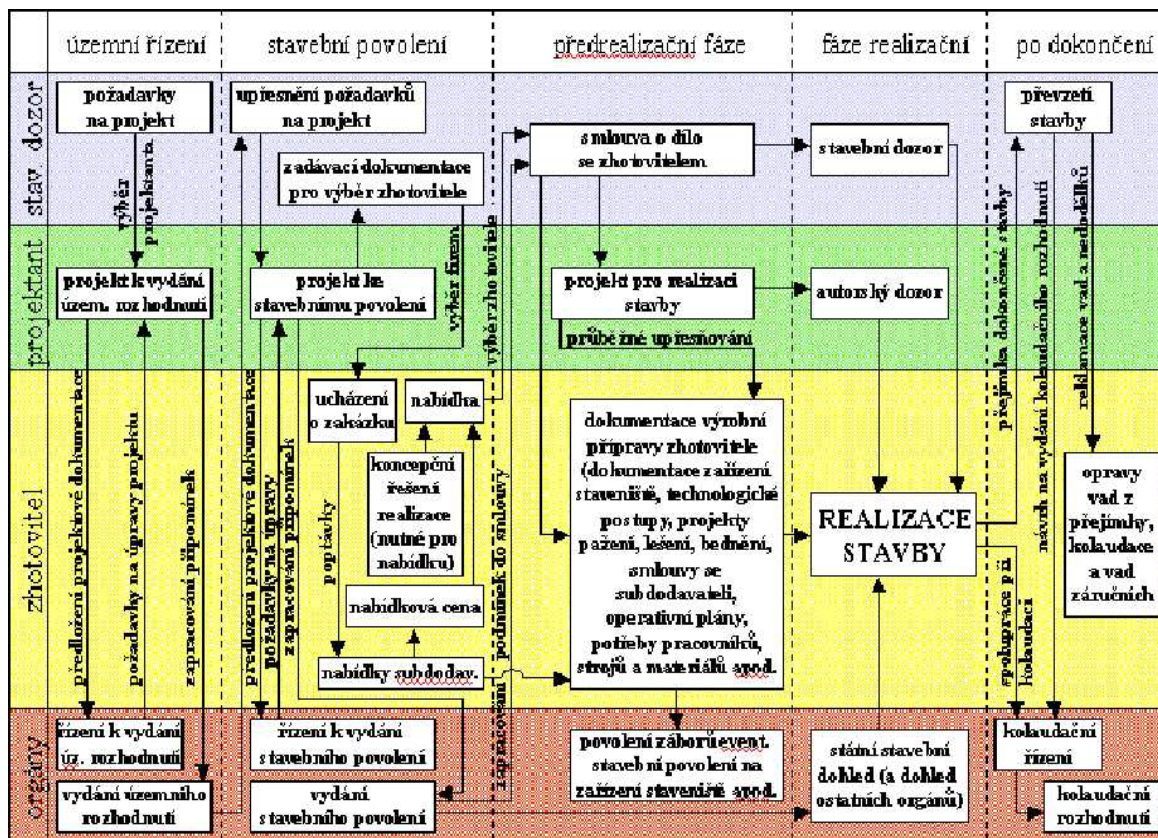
územní řízení | stavební povolení | předrealizační fáze | fáze realizační | po dokončení

stav. dozor
projektant
zhotovitel
orgány

požadavky na projekt
výběr projektanta
upřesnění požadavků na projekt
zadávací dokumentace pro výběr zhotovitele
smlouva o dílo se zhotovitelem
stavební dozor
převzetí stavby

projekt k vydání územ. rozhodnutí
projekt ke stavebnímu povolení
výběr firem
výběr zhotovitele
projekt pro realizaci stavby
autorský dozor
průběžné upřesňování
přejímka dokončené stavby
návrh na vydání kolaudačního rozhodnutí
reklamace vad a nedodělků

předložení projektové dokumentace
požadavky na úpravy projektu
zapracování připomínek
předložení projektové dokumentace
požadavky na úpravy
zapracování připomínek
ucházení o zakázku
nabídka
koncepční řešení realizace (nutné pro nabídku)
poptávky
nabídková cena
nabídky subdodav.
podmínek do smlouvy
zapracování
dokumentace výrobní přípravy zhotovitele (dokumentace zařízení staveniště, technologické postupy, projekty pažení, lešení, bednění, smlouvy se subdodavateli, operativní plány, potřeby pracovníků, strojů a materiálů apod.
REALIZACE STAVBY
spolupráce při kolaudaci
opravy vad z přejímky, kolaudace a vad záručních

řízení k vydání úz. rozhodnutí
vydání územního rozhodnutí
řízení k vydání stavebního povolení
vydání stavebního povolení
povolení záborů event. stavební povolení na zařízení staveniště apod.
státní stavební dohled (a dohled ostatních orgánů)
kolaudační řízení
kolaudační rozhodnutí